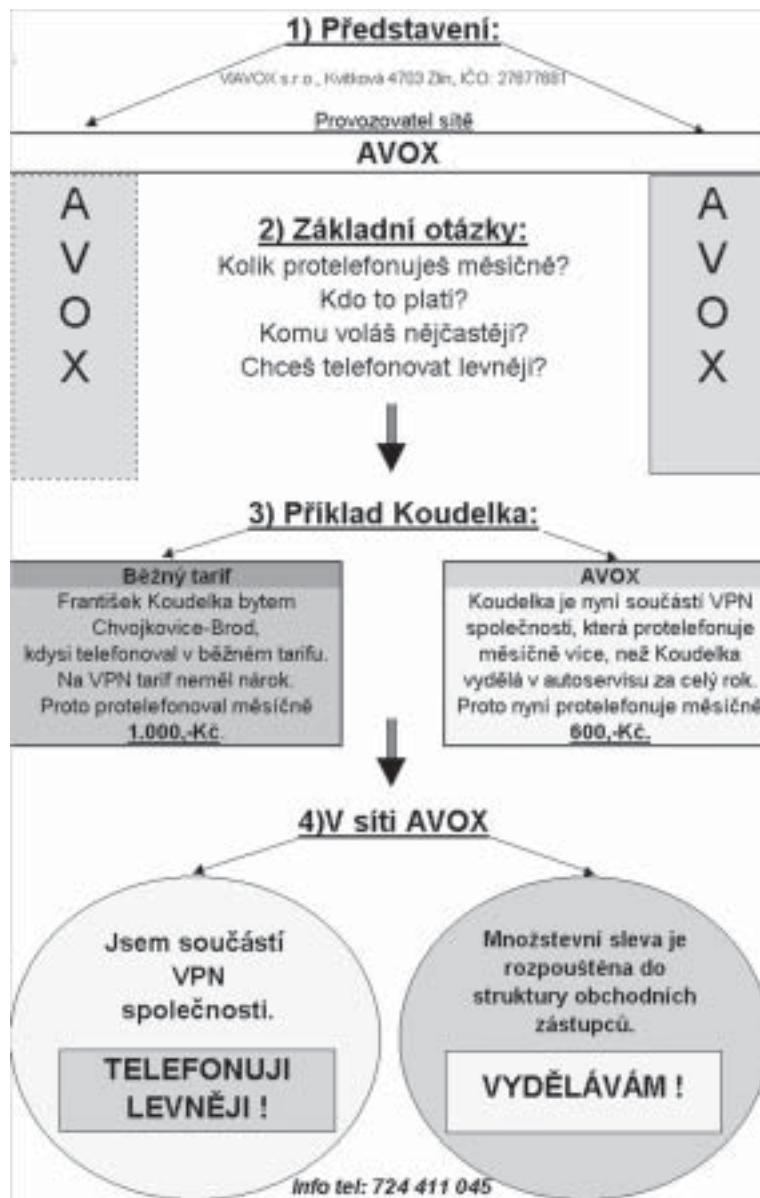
1) Představení:

WAVOX s.r.o., Květková 4703 Zlín, IČO: 27677881

Provozovatel sítě

AVOX

A
V
O
X

2) Základní otázky:
Kolik protelefonuješ měsíčně?
Kdo to platí?
Komu voláš nejčastěji?
Chceš telefonovat levněji?

A
V
O
X

3) Příklad Koudelka:

Běžný tarif
František Koudelka bytem Chvojkovice-Brod, kdysi telefonoval v běžném tarifu. Na VPN tarif neměl nárok. Proto protelefonoval měsíčně 1.000,-Kč.

AVOX
Koudelka je nyní součástí VPN společnosti, která protelefonuje měsíčně více, než Koudelka vydělá v autoservisu za celý rok. Proto nyní protelefonuje měsíčně 600,-Kč.

4)V síti AVOX

Jsem součástí VPN společnosti.

TELEFONUJI LEVNĚJI !

Množstevní sleva je rozpouštěna do struktury obchodních zástupců.

VYDĚLÁVÁM !

Info tel: 724 411 045